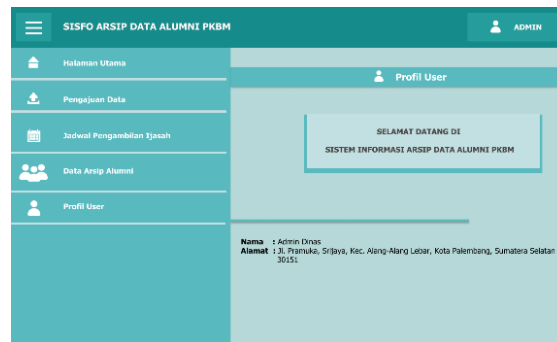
SISFO ARSIP DATA ALUMNI PKBM

ADMIN

Halaman Utama

Pengajuan Data

Jadwal Pengambilan Ijasah

Data Arsip Alumni

Profil User

Profil User

SELAMAT DATANG DI

SISTEM INFORMASI ARSIP DATA ALUMNI PKBM

Nama : Admin Dinas
Alamat : Jl. Pramuka, Srijaya, Kec. Alang-Alang Lebar, Kota Palembang, Sumatera Selatan 30151